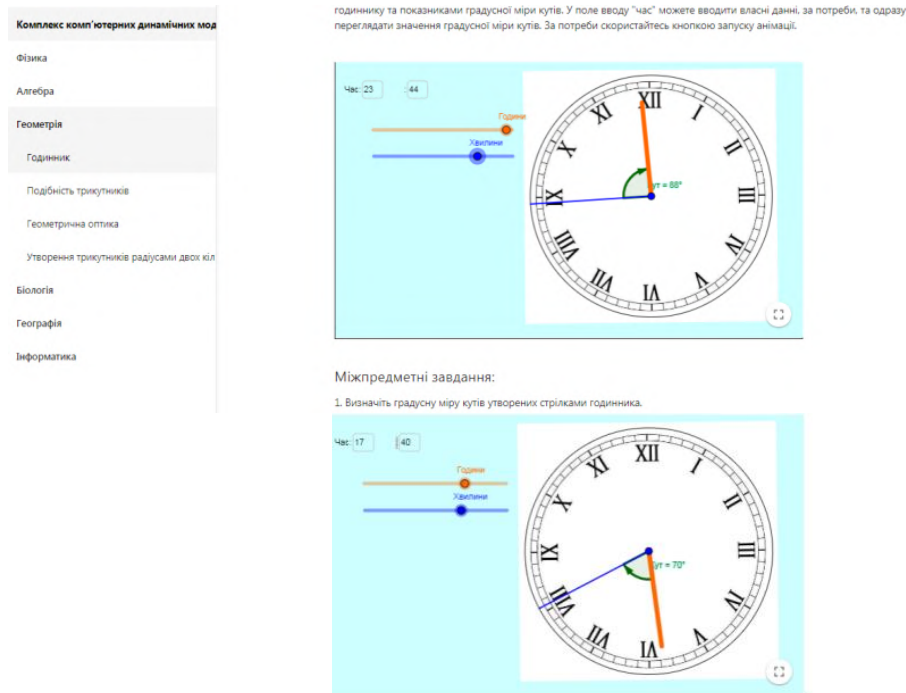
Комплекс комп'ютерних динамічних мод

Фізика

Алгебра

Геометрія

Годинник

Подібність трикутників

Геометрична оптика

Утворення трикутників радіусами двох кіл

Біологія

Географія

Інформатика

годиннику та показниками градусної міри кутів. У поле вводу "час" можете вводити власні данні, за потреби, та одразу переглядати значення градусної міри кутів. За потреби скористайтесь кнопкою запуску анімації.

Час: 23 : 44

Години

Хвилини

XII I II III IIII V VI VII VIII IX X XI

кут = 88°

Міжпредметні завдання:

1. Визначіть градусну міру кутів утворених стрілками годинника.

Час: 17 : 40

Години

Хвилини

XII I II III IIII V VI VII VIII IX X XI

кут = 70°